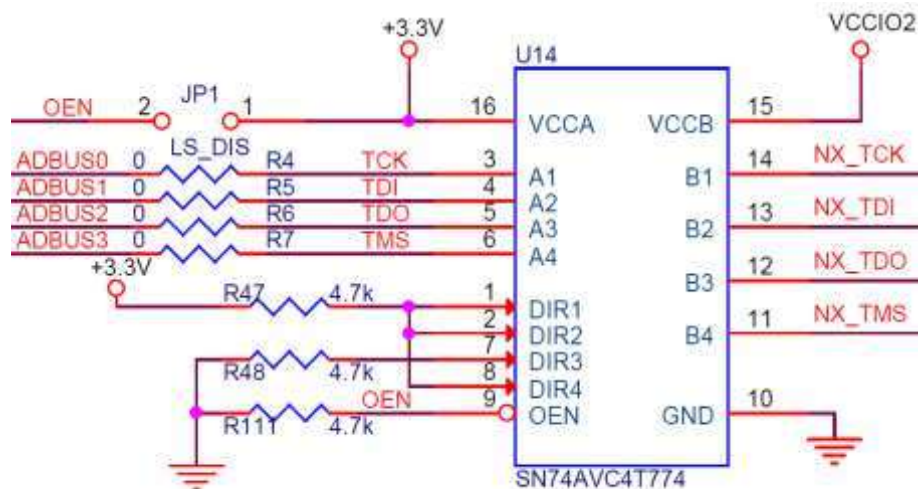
+3.3V
VCCIO2
U14
OEN
2
JP1
1
16
VCCA
VCCB
15
LS_DIS
ADBUS0
0
R4
TCK
3
A1
B1
14
NX_TCK
ADBUS1
0
R5
TDI
4
A2
ADBUS2
0
R6
TDO
5
A3
B2
13
NX_TDI
ADBUS3
0
R7
TMS
6
A4
+3.3V
B3
12
NX_TDO
R47
4.7k
1
DIR1
2
DIR2
B4
11
NX_TMS
7
DIR3
R48
4.7k
8
DIR4
OEN
9
OEN
GND
10
R111
4.7k
SN74AVC4T774